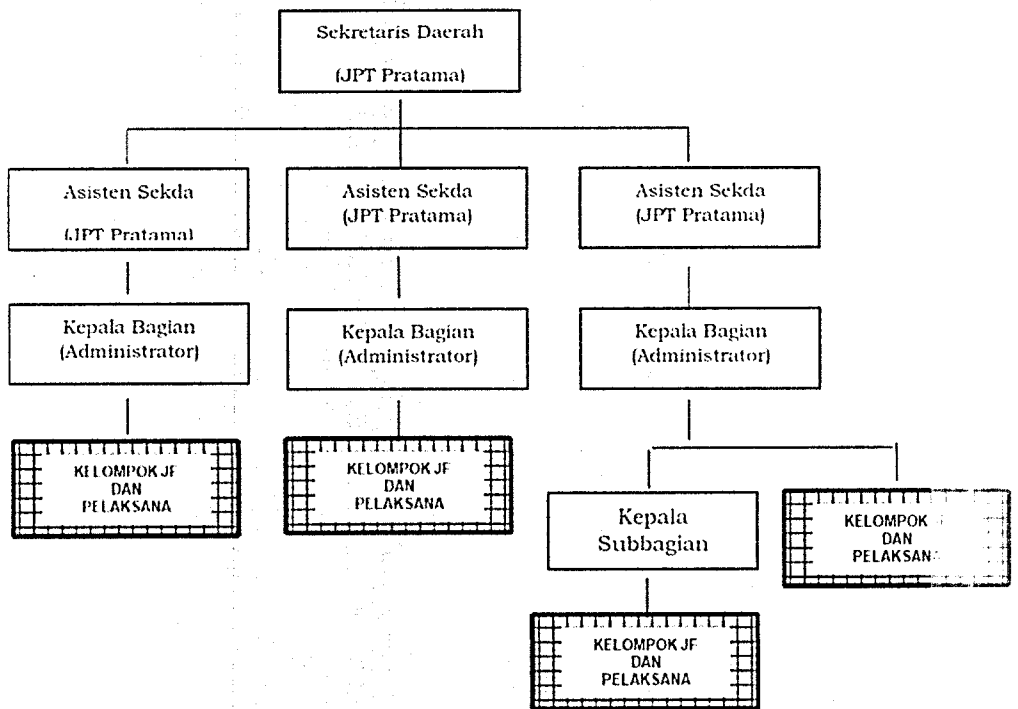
Sekretaris Daerah
(JPT Pratama)

Asisten Sekda
(JPT Pratama)

Asisten Sekda
(JPT Pratama)

Asisten Sekda
(JPT Pratama)

Kepala Bagian
(Administrator)

Kepala Bagian
(Administrator)

Kepala Bagian
(Administrator)

KELOMPOK JF
DAN
PELAKSANA

KELOMPOK JF
DAN
PELAKSANA

Kepala
Subbagian

KELOMPOK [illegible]
DAN
PELAKSAN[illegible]

KELOMPOK JF
DAN
PELAKSANA